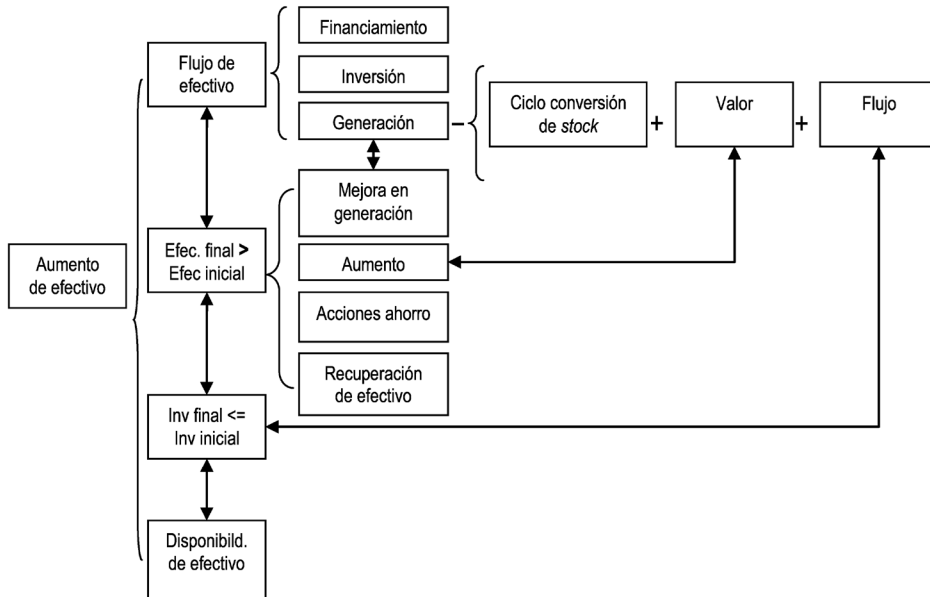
Aumento de efectivo

Flujo de efectivo

Financiamiento

Inversión

Generación

–

Ciclo conversión de *stock*

+

Valor

+

Flujo

Efec. final > Efec inicial

Mejora en generación

Aumento

Acciones ahorro

Recuperación de efectivo

Inv final <= Inv inicial

Disponibild. de efectivo